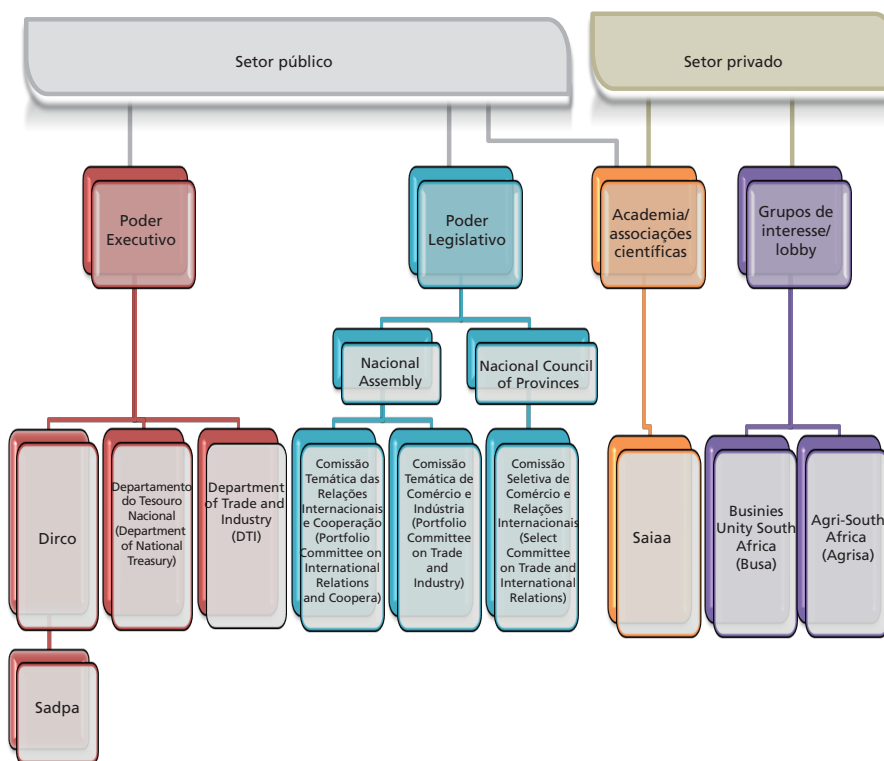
Setor público

Setor privado

Poder Executivo

Poder Legislativo

Academia/ associações científicas

Grupos de interesse/ lobby

Nacional Assembly

Nacional Council of Provinces

Dirco

Departamento do Tesouro Nacional (Department of National Treasury)

Department of Trade and Industry (DTI)

Comissão Temática das Relações Internacionais e Cooperação (Portfolio Committee on International Relations and Coopera)

Comissão Temática de Comércio e Indústria (Portfolio Committee on Trade and Industry)

Comissão Seletiva de Comércio e Relações Internacionais (Select Committee on Trade and International Relations)

Saiaa

Businies Unity South Africa (Busa)

Agri-South Africa (Agrisa)

Sadpa